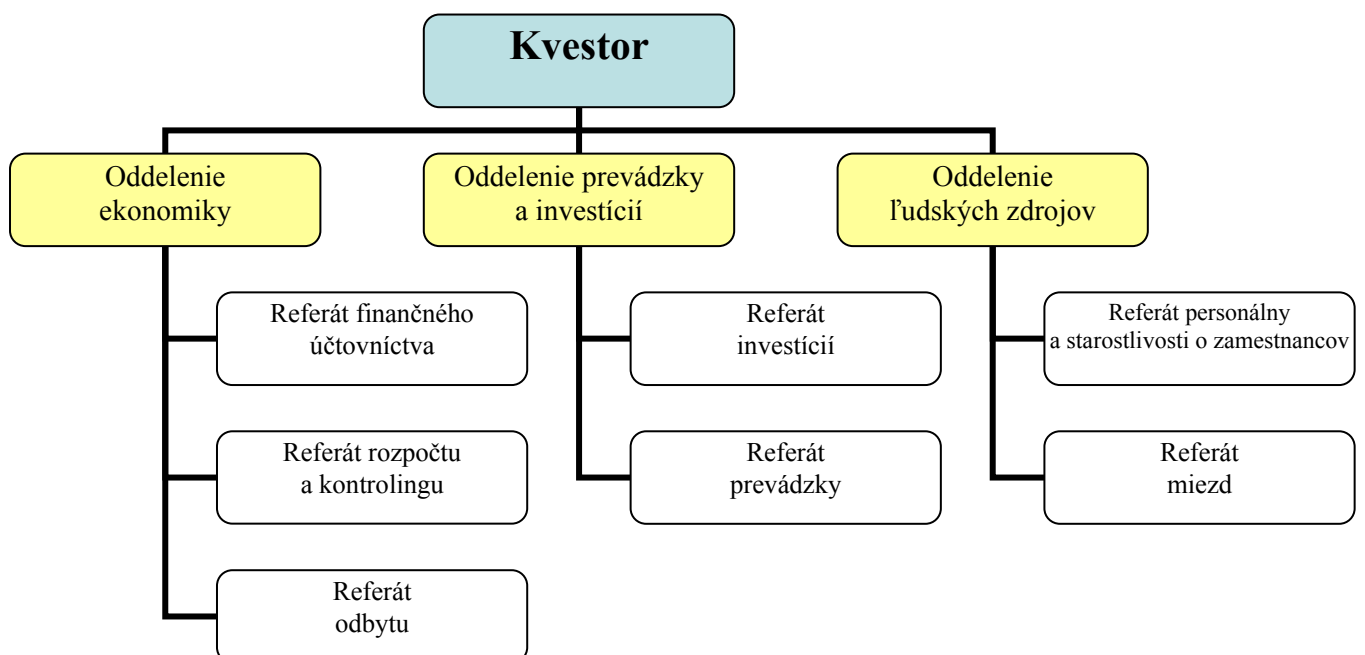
Kvestor

Oddelenie ekonomiky

Referát finančného účtovníctva

Referát rozpočtu a kontrolingu

Referát odbytu

Oddelenie prevádzky a investícií

Referát investícií

Referát prevádzky

Oddelenie ľudských zdrojov

Referát personálny a starostlivosti o zamestnancov

Referát miezd